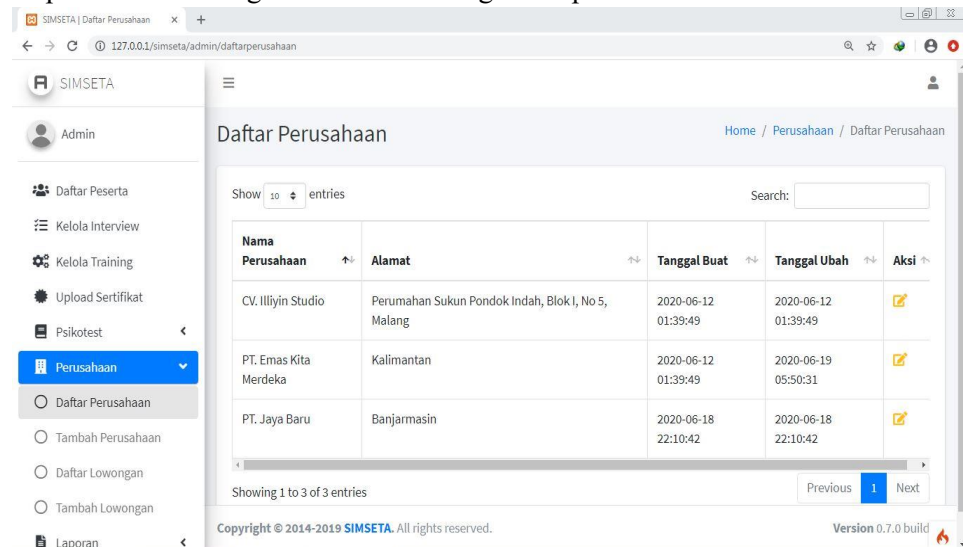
SIMSETA | Daftar Perusahaan

127.0.0.1/simseta/admin/daftarperusahaan

SIMSETA

Admin

Daftar Peserta
Kelola Interview
Kelola Training
Upload Sertifikat
Psikotest
Perusahaan
Daftar Perusahaan
Tambah Perusahaan
Daftar Lowongan
Tambah Lowongan
Laporan

Daftar Perusahaan

Home / Perusahaan / Daftar Perusahaan

Show 10 entries

Search:

| Nama Perusahaan | Alamat | Tanggal Buat | Tanggal Ubah | Aksi |
|---|---|---|---|---|
| CV. Illiyin Studio | Perumahan Sukun Pondok Indah, Blok I, No 5, Malang | 2020-06-12 01:39:49 | 2020-06-12 01:39:49 | |
| PT. Emas Kita Merdeka | Kalimantan | 2020-06-12 01:39:49 | 2020-06-19 05:50:31 | |
| PT. Jaya Baru | Banjarmasin | 2020-06-18 22:10:42 | 2020-06-18 22:10:42 | |

Showing 1 to 3 of 3 entries

Previous 1 Next

Copyright © 2014-2019 SIMSETA. All rights reserved.

Version 0.7.0 build